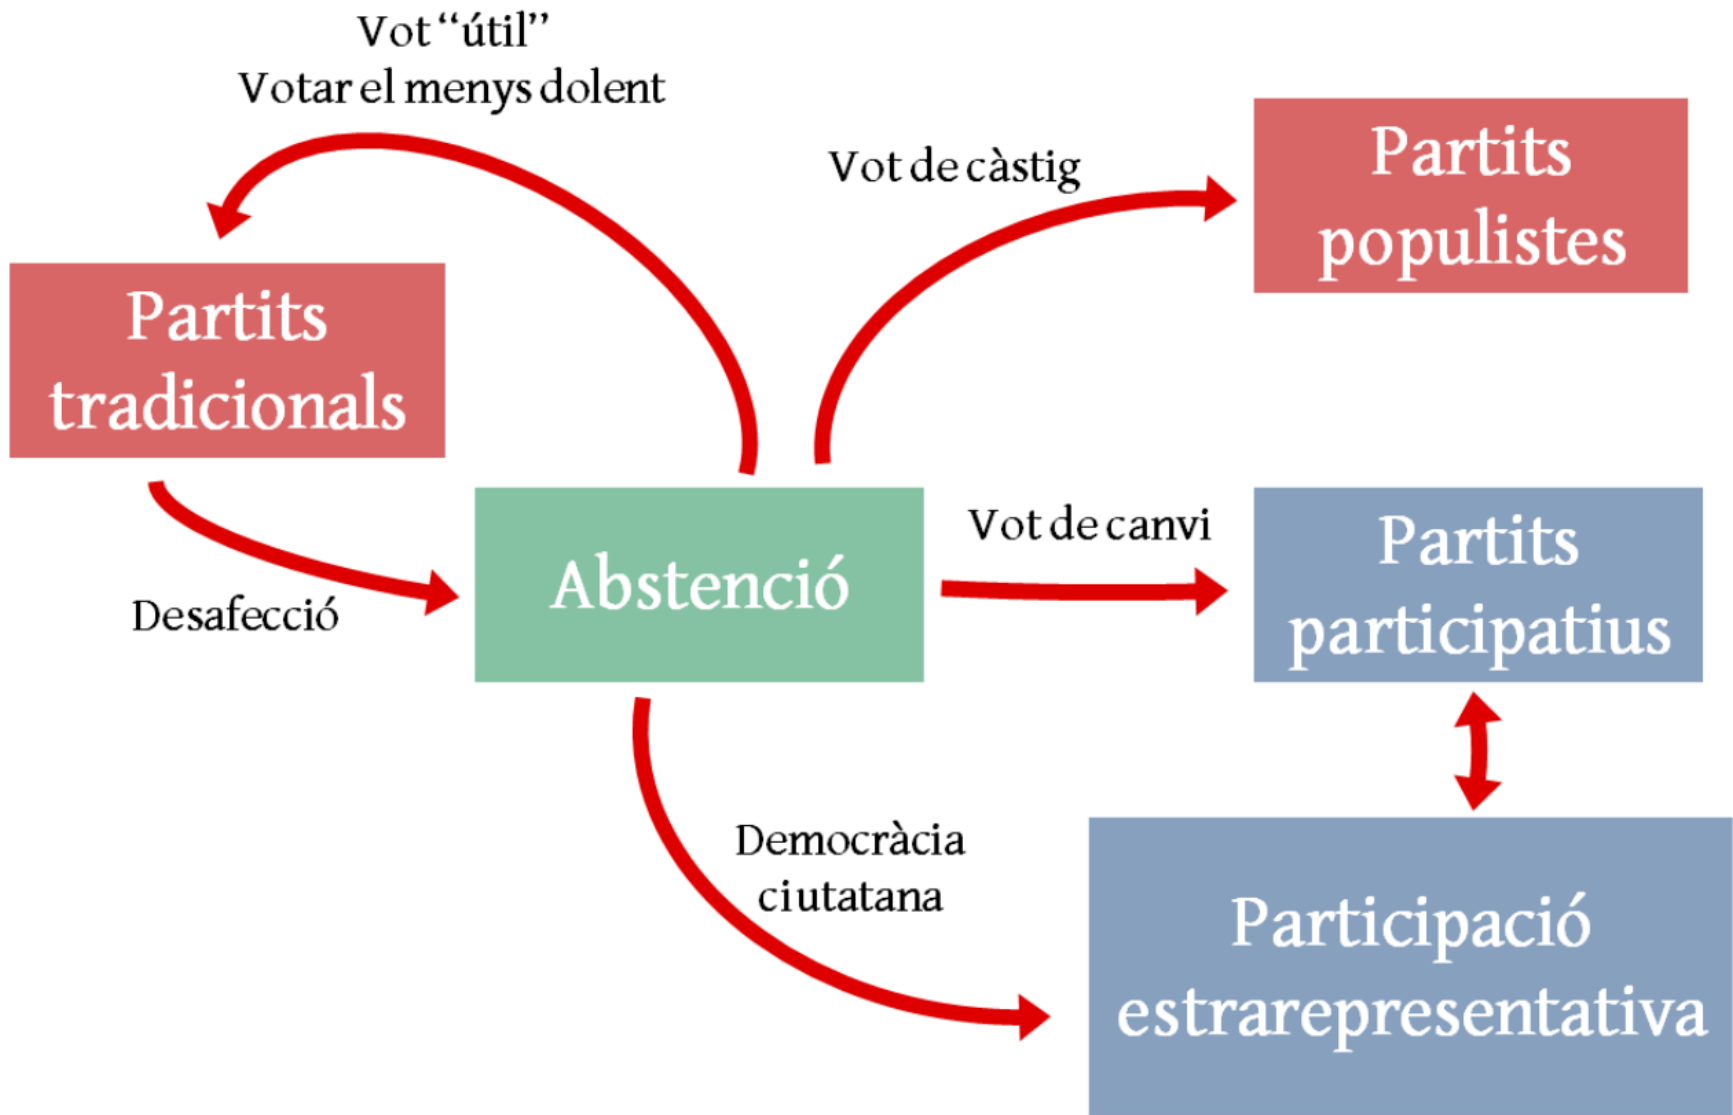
Vot "útil"
Votar el menys dolent

Vot de càstig

Partits populistes

Partits tradicionals

Abstenció

Vot de canvi

Partits participatius

Desafecció

Democràcia ciutatana

Participació estrarepresentativa